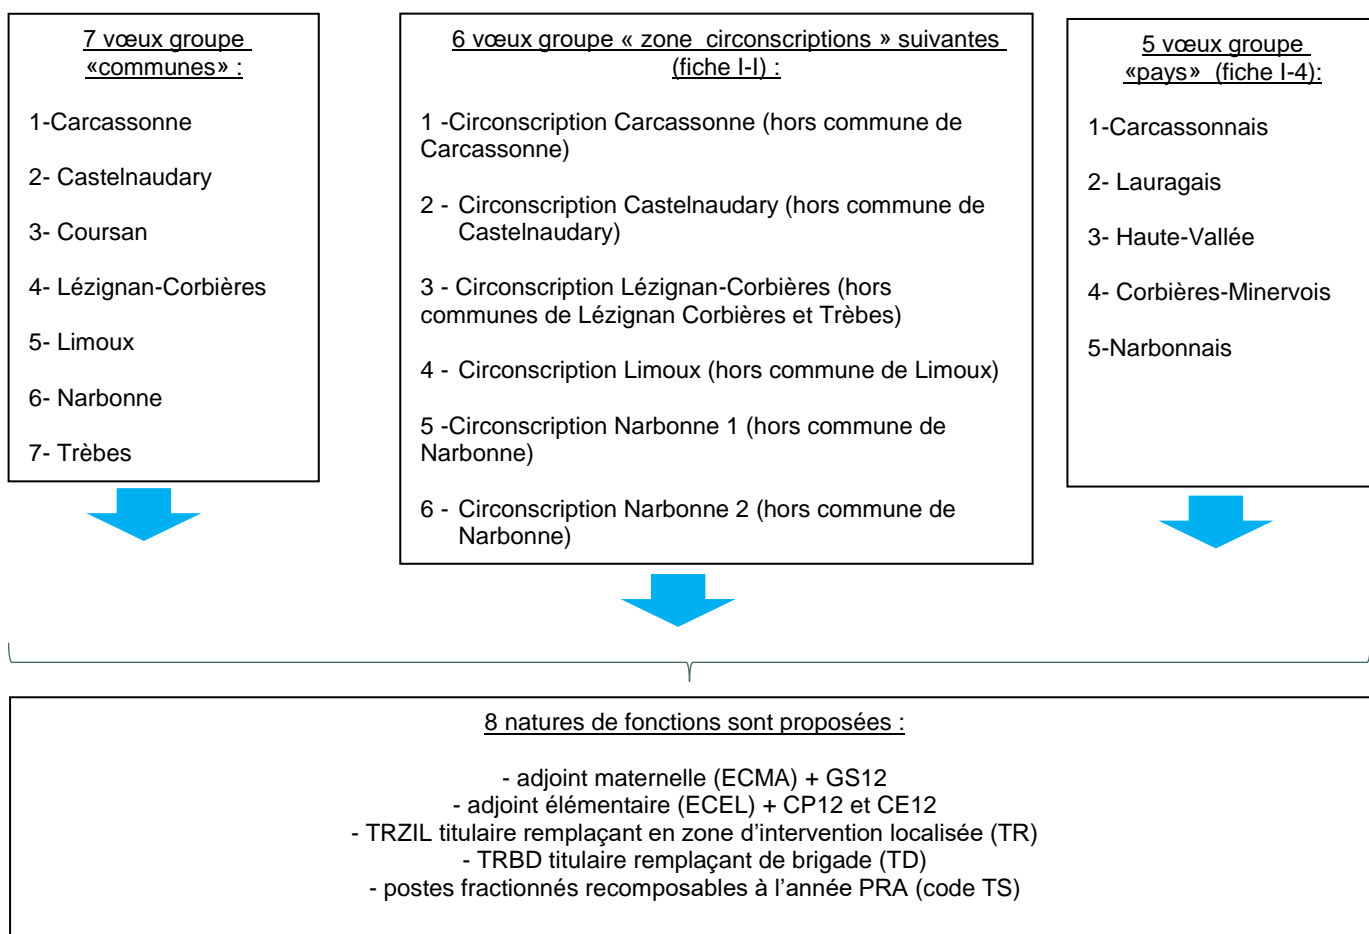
7 vœux groupe «communes» :

1-Carcassonne

2- Castelnaudary

3- Coursan

4- Lézignan-Corbières

5- Limoux

6- Narbonne

7- Trèbes

6 vœux groupe « zone circonscriptions » suivantes (fiche I-I) :

1 -Circonscription Carcassonne (hors commune de Carcassonne)

2 - Circonscription Castelnaudary (hors commune de Castelnaudary)

3 - Circonscription Lézignan-Corbières (hors communes de Lézignan Corbières et Trèbes)

4 - Circonscription Limoux (hors commune de Limoux)

5 -Circonscription Narbonne 1 (hors commune de Narbonne)

6 - Circonscription Narbonne 2 (hors commune de Narbonne)

5 vœux groupe «pays» (fiche I-4):

1-Carcassonnais

2- Lauragais

3- Haute-Vallée

4- Corbières-Minervois

5-Narbonnais

8 natures de fonctions sont proposées :

- adjoint maternelle (ECMA) + GS12
- adjoint élémentaire (ECEL) + CP12 et CE12
- TRZIL titulaire remplaçant en zone d'intervention localisée (TR)
- TRBD titulaire remplaçant de brigade (TD)
- postes fractionnés recomposables à l'année PRA (code TS)